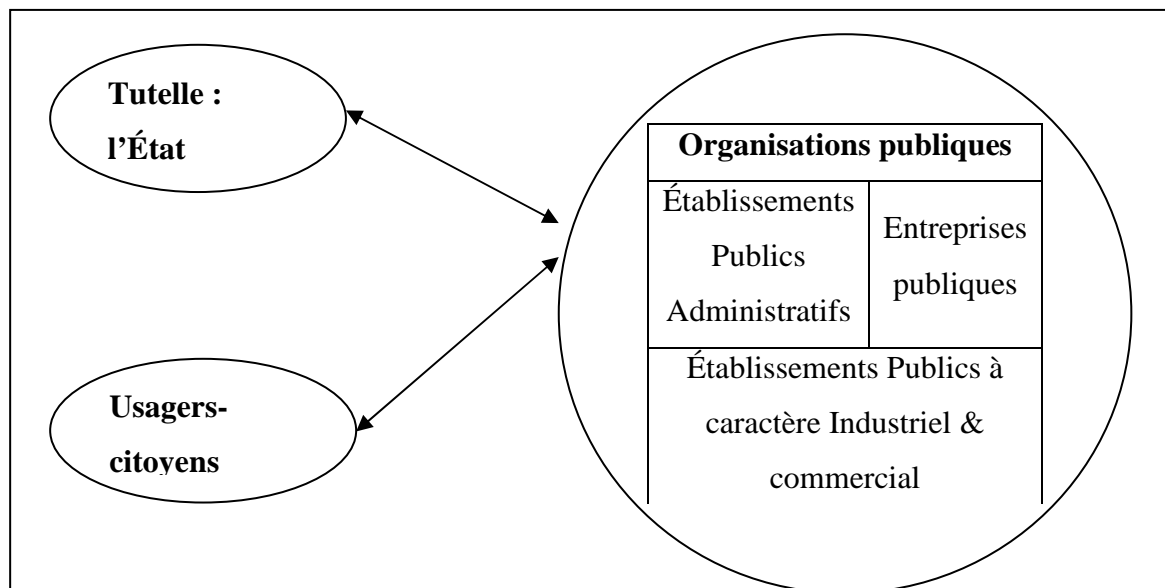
Tutelle : l'État

Usagers-citoyens

| Organisations publiques | |
|---|---|
| Établissements Publics Administratifs | Entreprises publiques |
| Établissements Publics à caractère Industriel & commercial | |